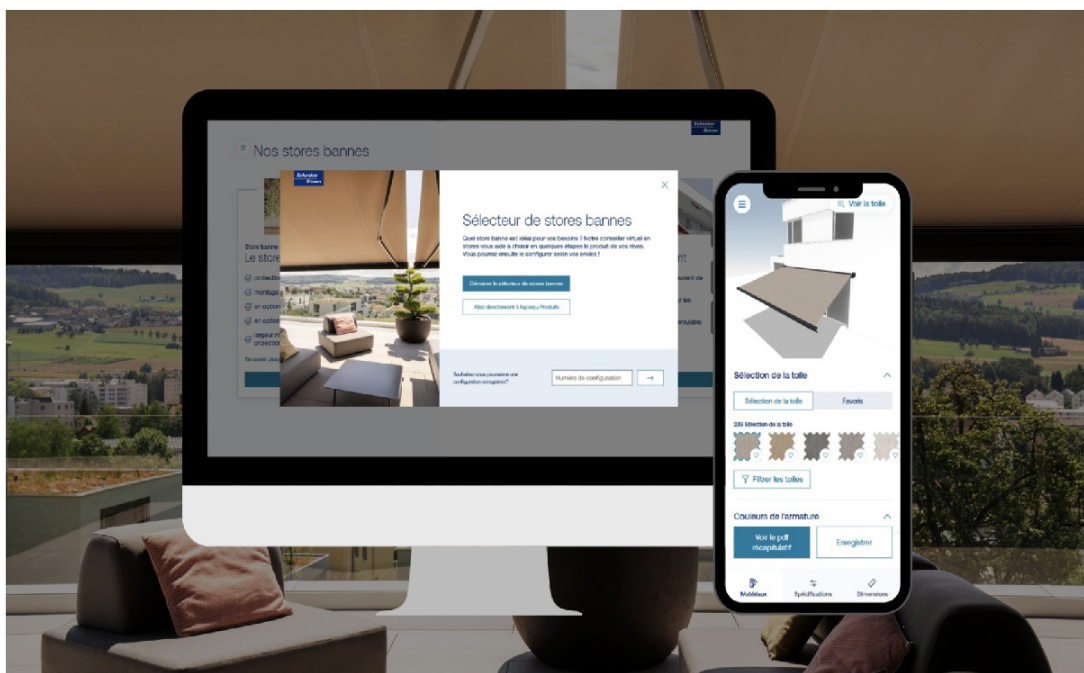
Schenker Storen

Nos stores bannes

Store banne
Le store

protection
montage
en option
en option
largeur
projection

En savoir plus

Schenker Storen

Sélecteur de stores bannes

Quel store banne est idéal pour vos besoins ? Notre conseiller virtuel en stores vous aide à choisir en quelques étapes le produit de vos rêves. Vous pourrez ensuite le configurer selon vos envies !

Démarrer le sélecteur de stores bannes

Aller directement à l'aperçu Produits

Souhaitez-vous poursuivre une configuration enregistrée?

Numéro de configuration

→

Voir la toile

Sélection de la toile

Sélection de la toile

Favoris

230 Sélection de la toile

Filtrer les toiles

Couleurs de l'armature

Voir le pdf récapitulatif

Enregistrer

Modèleur

Spécifications

Dimensions